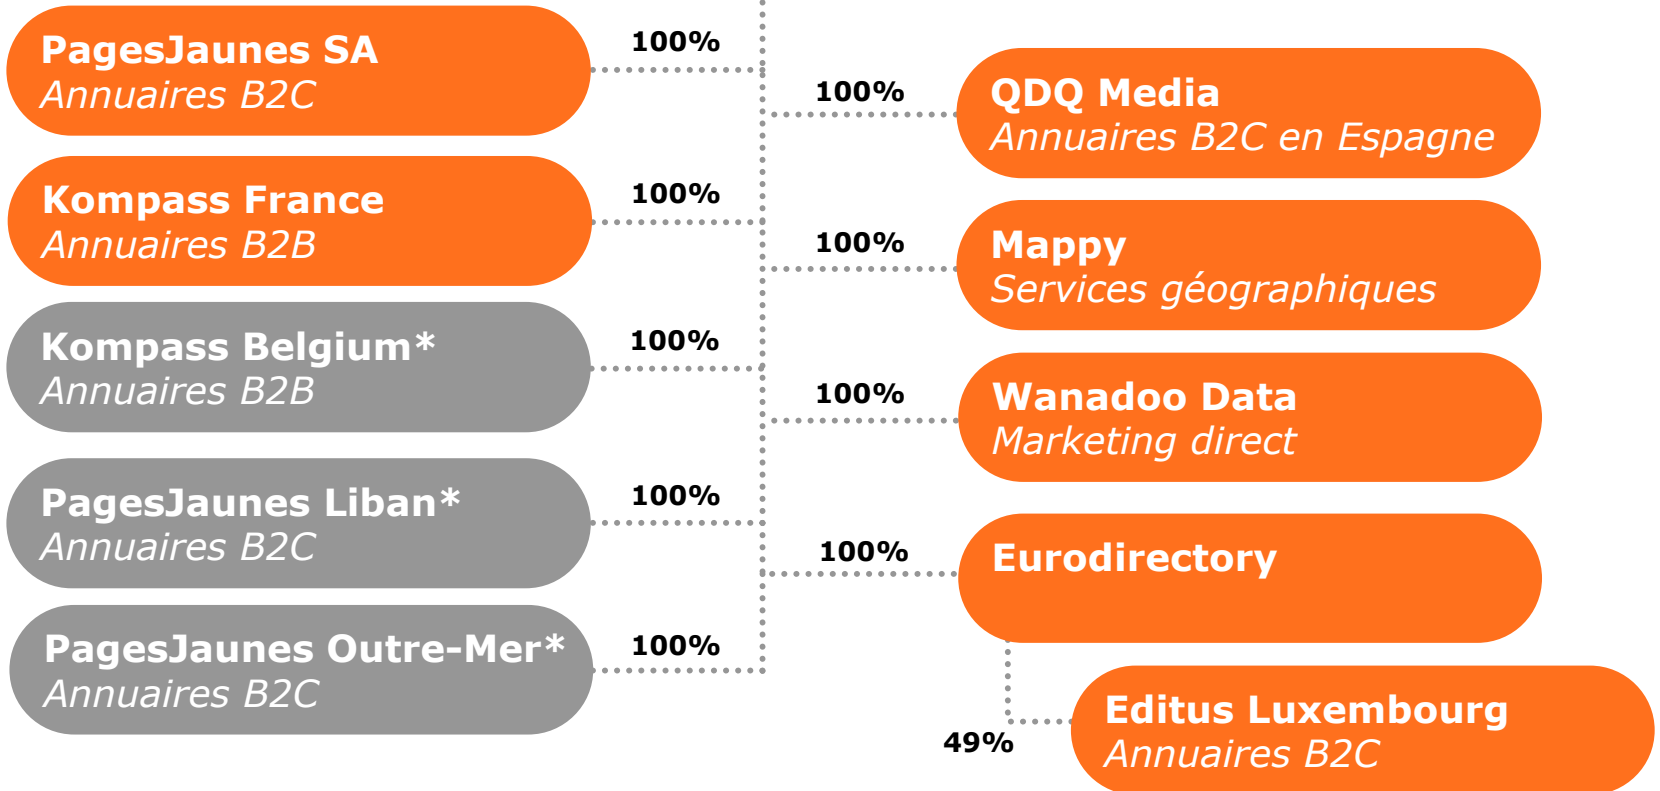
**PagesJaunes SA**
*Annuaires B2C*

100%

**Kompass France**
*Annuaires B2B*

100%

**Kompass Belgium\***
*Annuaires B2B*

100%

**PagesJaunes Liban\***
*Annuaires B2C*

100%

**PagesJaunes Outre-Mer\***
*Annuaires B2C*

100%

100%

**QDQ Media**
*Annuaires B2C en Espagne*

100%

**Mappy**
*Services géographiques*

100%

**Wanadoo Data**
*Marketing direct*

100%

**Eurodirectory**

49%

**Editus Luxembourg**
*Annuaires B2C*